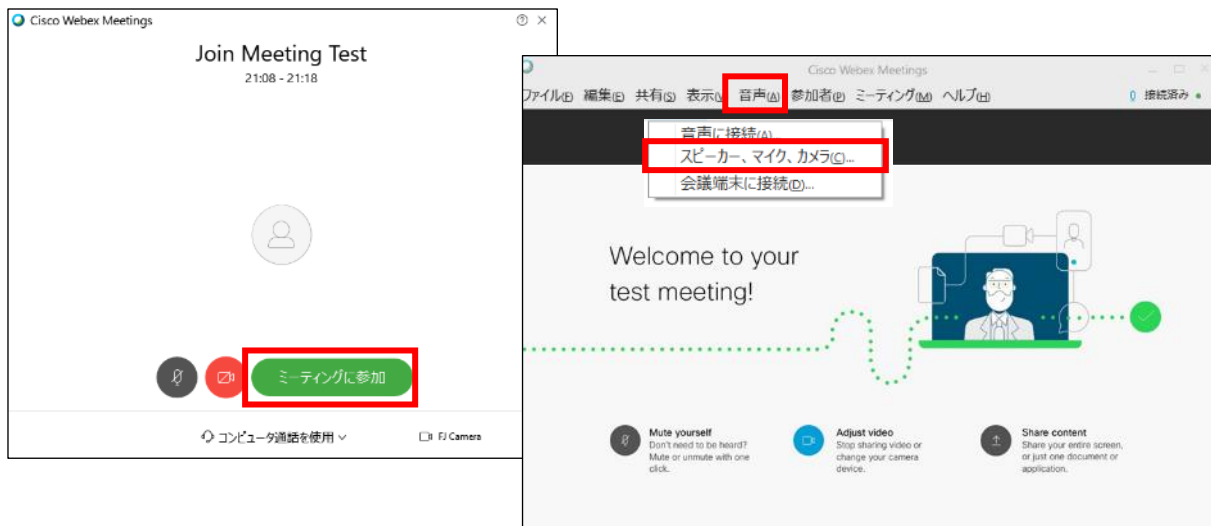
Cisco Webex Meetings

Join Meeting Test
21:08 - 21:18

ミーティングに参加

コンピュータ通話を使用

FJ Camera

Cisco Webex Meetings

ファイル(F) 編集(E) 共有(S) 表示(V) 音声(A) 参加者(P) ミーティング(M) ヘルプ(H)

接続済み

音声に接続(A)
スピーカー、マイク、カメラ(C)...
会議端末に接続(D)...

Welcome to your test meeting!

Mute yourself
Don't need to be heard? Mute or unmute with one click.

Adjust video
Stop sharing video or change your camera device.

Share content
Share your entire screen, or just one document or application.